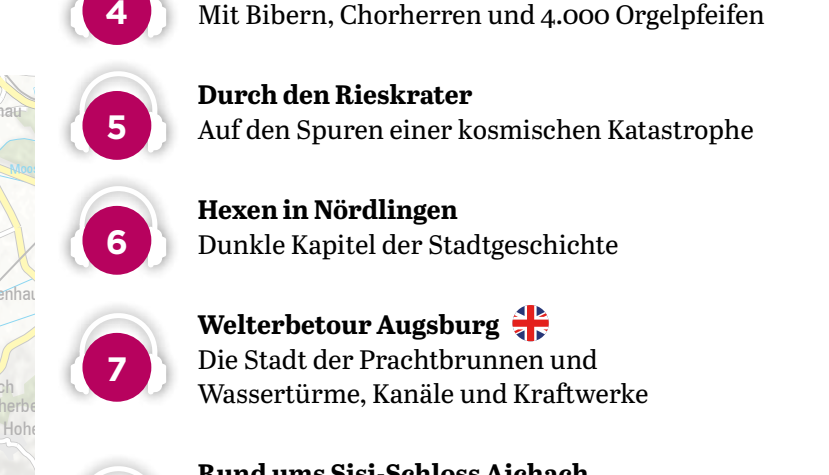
4
Mit Bibern, Chorherren und 4.000 Orgelpfeifen

5
Durch den Rieskrater
Auf den Spuren einer kosmischen Katastrophe

6
Hexen in Nördlingen
Dunkle Kapitel der Stadtgeschichte

7
Welterbetour Augsburg
Die Stadt der Prachtbrunnen und Wassertürme, Kanäle und Kraftwerke

Rund ums Sisi-Schloss Aichach

nau
enhau
ch
herbe
Hohe